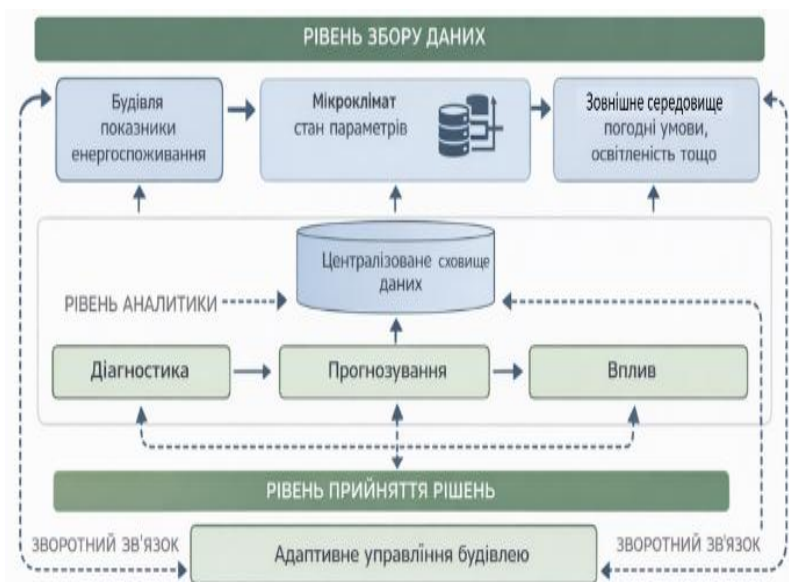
РІВЕНЬ ЗБОРУ ДАНИХ

Будівля показники енергоспоживання

Мікроклімат стан параметрів

Зовнішнє середовище погодні умови, освітленість тощо

Централізоване сховище даних

РІВЕНЬ АНАЛІТИКИ

Діагностика

Прогнозування

Вплив

РІВЕНЬ ПРИЙНЯТТЯ РІШЕНЬ

ЗВОРОТНИЙ ЗВ'ЯЗОК

Адаптивне управління будівлею

ЗВОРОТНИЙ ЗВ'ЯЗОК